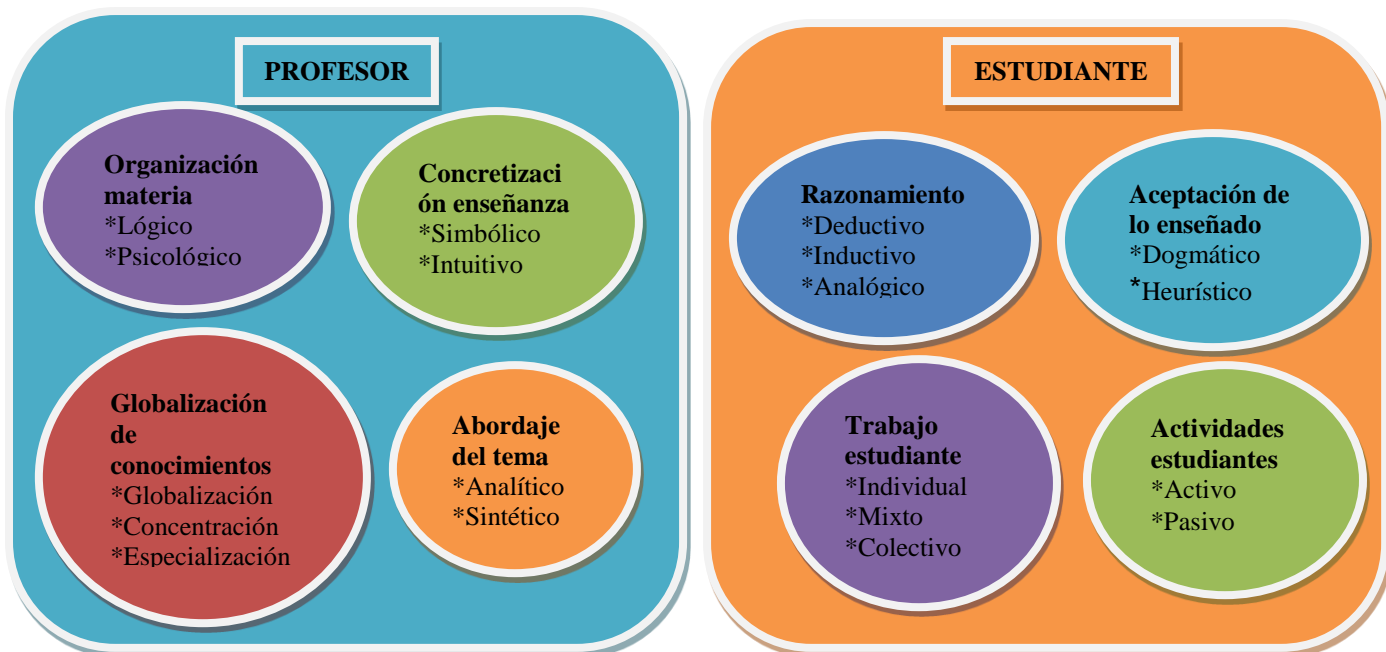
PROFESOR

Organización materia
*Lógico
*Psicológico

Concretización enseñanza
*Simbólico
*Intuitivo

Globalización de conocimientos
*Globalización
*Concentración
*Especialización

Abordaje del tema
*Analítico
*Sintético

ESTUDIANTE

Razonamiento
*Deductivo
*Inductivo
*Analógico

Aceptación de lo enseñado
*Dogmático
*Heurístico

Trabajo estudiante
*Individual
*Mixto
*Colectivo

Actividades estudiantes
*Activo
*Pasivo